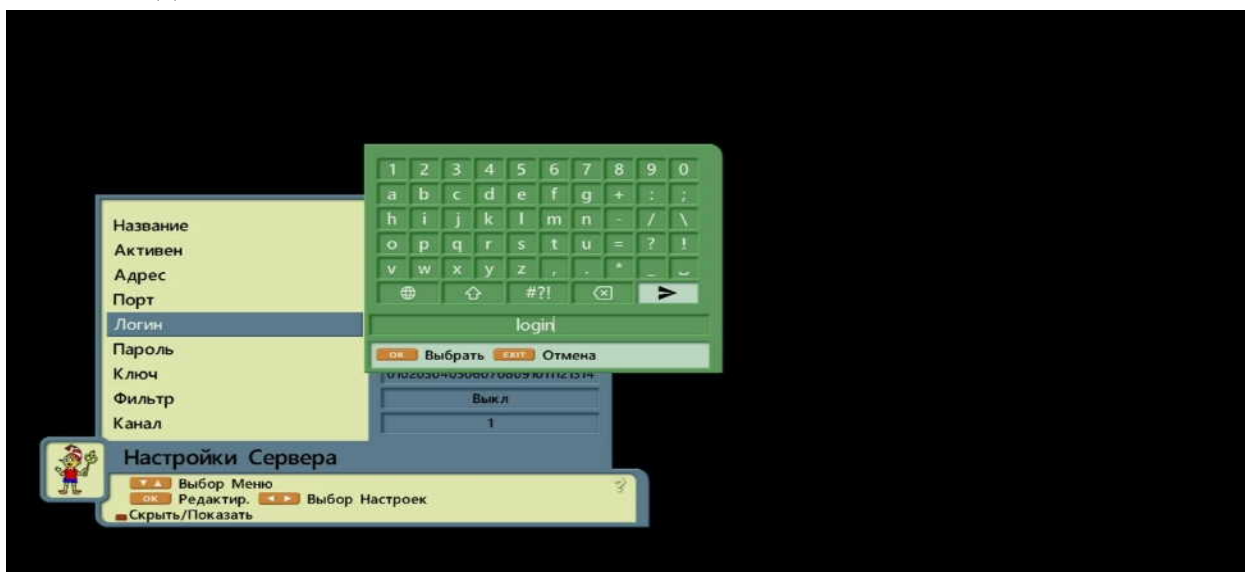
1 2 3 4 5 6 7 8 9 0
a b c d e f g + : ;
h i j k l m n - / \
o p q r s t u = ? !
v w x y z , . * _ ‿
#?!

login

OK Выбрать EXIT Отмена

Название
Активен
Адрес
Порт
Логин
Пароль
Ключ
Фильтр
Канал

0102030405060708091011121314
Выкл
1

Настройки Сервера

Выбор Меню
OK Редактир. Выбор Настроек
Скрыть/Показать